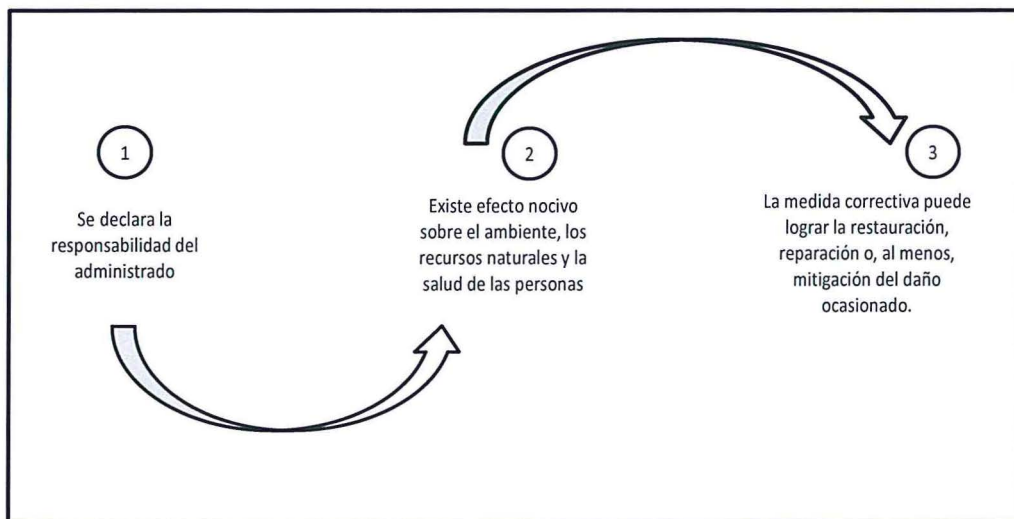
1

Se declara la responsabilidad del administrado

2

Existe efecto nocivo sobre el ambiente, los recursos naturales y la salud de las personas

3

La medida correctiva puede lograr la restauración, reparación o, al menos, mitigación del daño ocasionado.